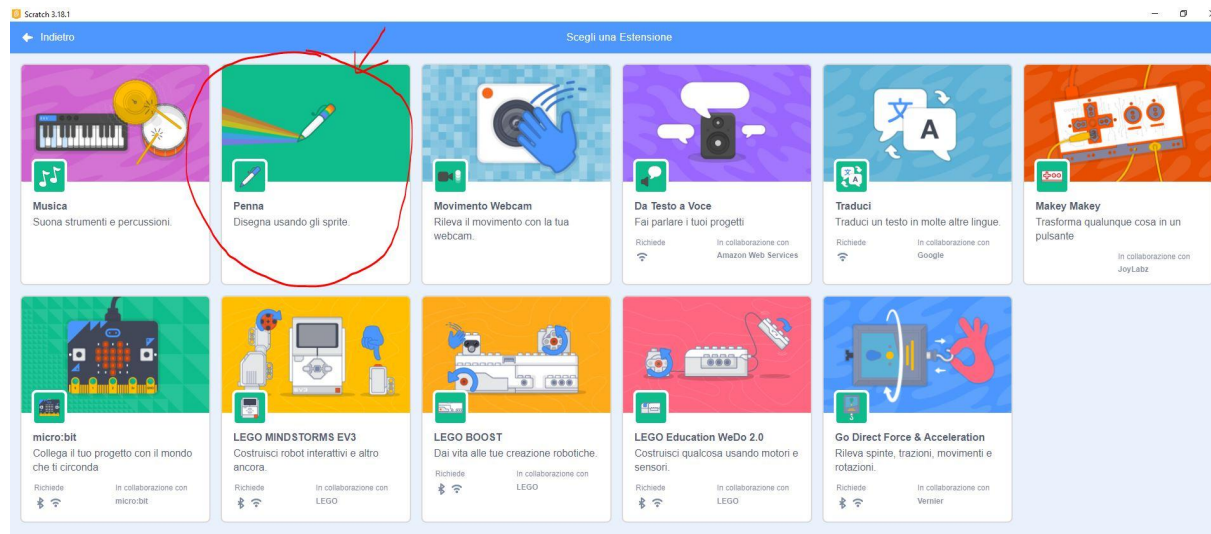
Scratch 3.18.1

Indietro

Scegli una Estensione

Musica
Suona strumenti e percussioni.

Penna
Disegna usando gli sprite.

Movimento Webcam
Rileva il movimento con la tua webcam.

Da Testo a Voce
Fai parlare i tuoi progetti
Richiede
In collaborazione con
Amazon Web Services

Traduci
Traduci un testo in molte altre lingue.
Richiede
In collaborazione con
Google

Makey Makey
Trasforma qualunque cosa in un pulsante
In collaborazione con
JoyLabz

micro:bit
Collega il tuo progetto con il mondo che ti circonda
Richiede
In collaborazione con
micro:bit

LEGO MINDSTORMS EV3
Costruisci robot interattivi e altro ancora.
Richiede
In collaborazione con
LEGO

LEGO BOOST
Dai vita alle tue creazione robotiche.
Richiede
In collaborazione con
LEGO

LEGO Education WeDo 2.0
Costruisci qualcosa usando motori e sensori.
Richiede
In collaborazione con
LEGO

Go Direct Force & Acceleration
Rileva spinte, trazioni, movimenti e rotazioni.
Richiede
In collaborazione con
Vernier